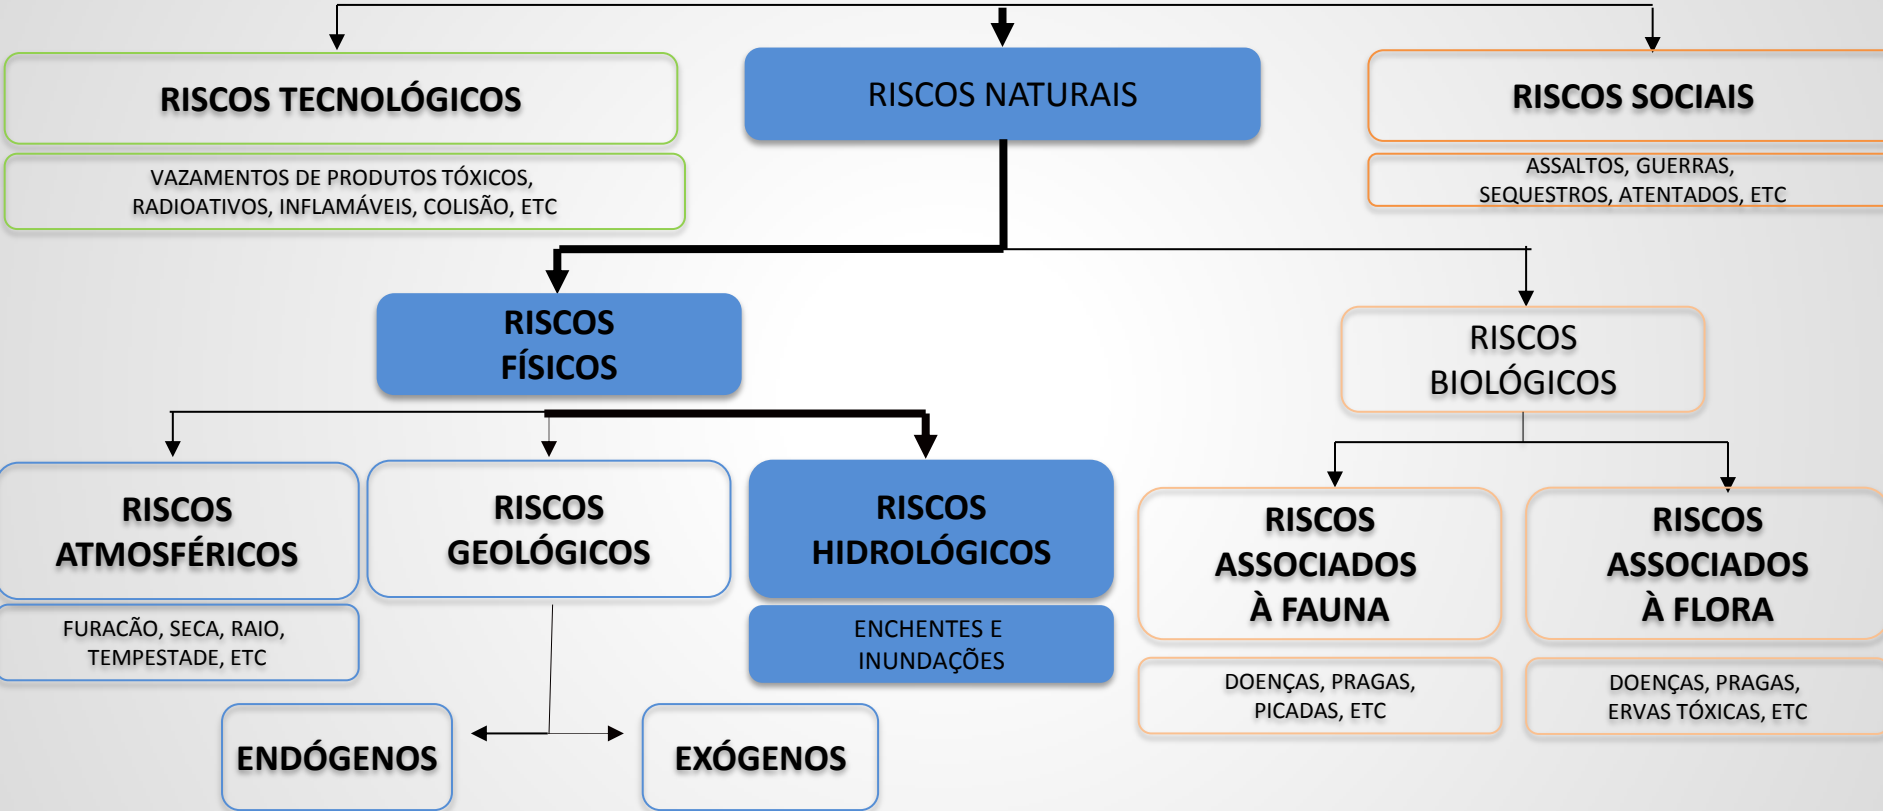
RISCOS TECNOLÓGICOS

VAZAMENTOS DE PRODUTOS TÓXICOS, RADIOATIVOS, INFLAMÁVEIS, COLISÃO, ETC

RISCOS NATURAIS

RISCOS SOCIAIS

ASSALTOS, GUERRAS, SEQUESTROS, ATENTADOS, ETC

RISCOS FÍSICOS

RISCOS BIOLÓGICOS

RISCOS ATMOSFÉRICOS

FURACÃO, SECA, RAIO, TEMPESTADE, ETC

RISCOS GEOLÓGICOS

RISCOS HIDROLÓGICOS

ENCHENTES E INUNDAÇÕES

RISCOS ASSOCIADOS À FAUNA

DOENÇAS, PRAGAS, PICADAS, ETC

RISCOS ASSOCIADOS À FLORA

DOENÇAS, PRAGAS, ERVAS TÓXICAS, ETC

ENDÓGENOS

EXÓGENOS